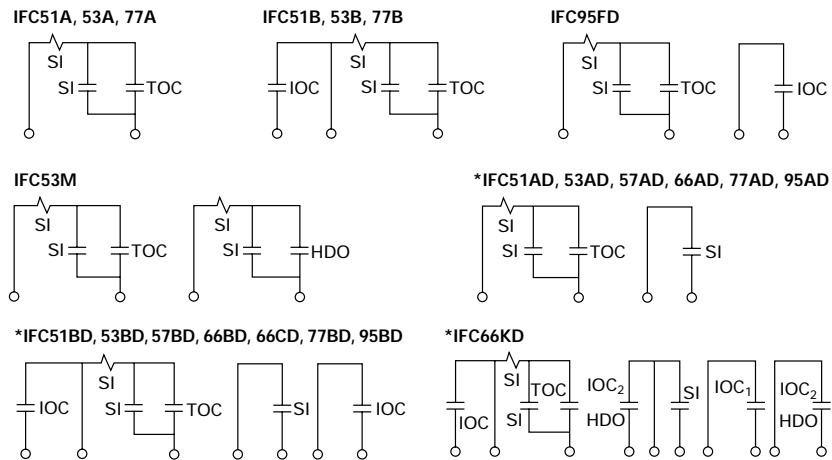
IFC51A, 53A, 77A

SI

SI

TOC

IFC51B, 53B, 77B

IOC

SI

SI

TOC

IFC95FD

SI

SI

TOC

IOC

IFC53M

SI

SI

TOC

SI

SI

HDO

*IFC51AD, 53AD, 57AD, 66AD, 77AD, 95AD

SI

SI

TOC

SI

*IFC51BD, 53BD, 57BD, 66BD, 66CD, 77BD, 95BD

IOC

SI

SI

TOC

SI

IOC

*IFC66KD

SI

IOC

TOC

SI

$IOC_2$

HDO

SI

$IOC_1$

$IOC_2$

HDO